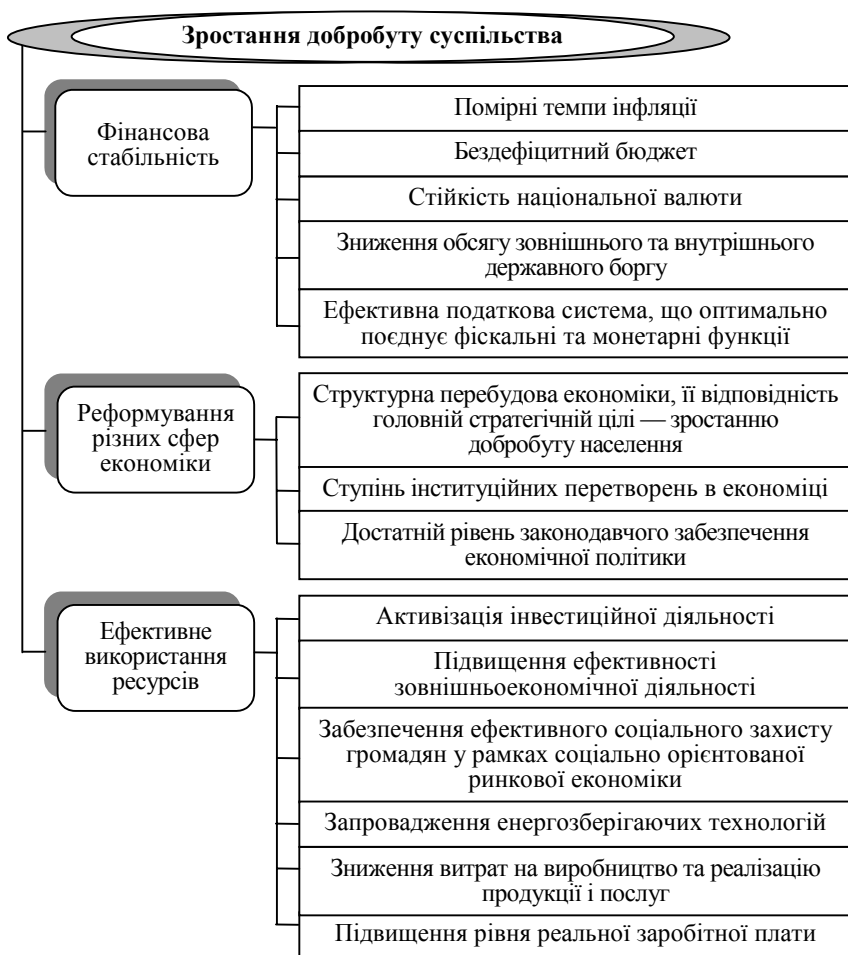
Зростання добробуту суспільства

Фінансова стабільність

Помірні темпи інфляції

Бездефіцитний бюджет

Стійкість національної валюти

Зниження обсягу зовнішнього та внутрішнього державного боргу

Ефективна податкова система, що оптимально поєднує фіскальні та монетарні функції

Реформування різних сфер економіки

Структурна перебудова економіки, її відповідність головній стратегічній цілі — зростанню добробуту населення

Ступінь інституційних перетворень в економіці

Достатній рівень законодавчого забезпечення економічної політики

Ефективне використання ресурсів

Активізація інвестиційної діяльності

Підвищення ефективності зовнішньоекономічної діяльності

Забезпечення ефективного соціального захисту громадян у рамках соціально орієнтованої ринкової економіки

Запровадження енергозберігаючих технологій

Зниження витрат на виробництво та реалізацію продукції і послуг

Підвищення рівня реальної заробітної плати